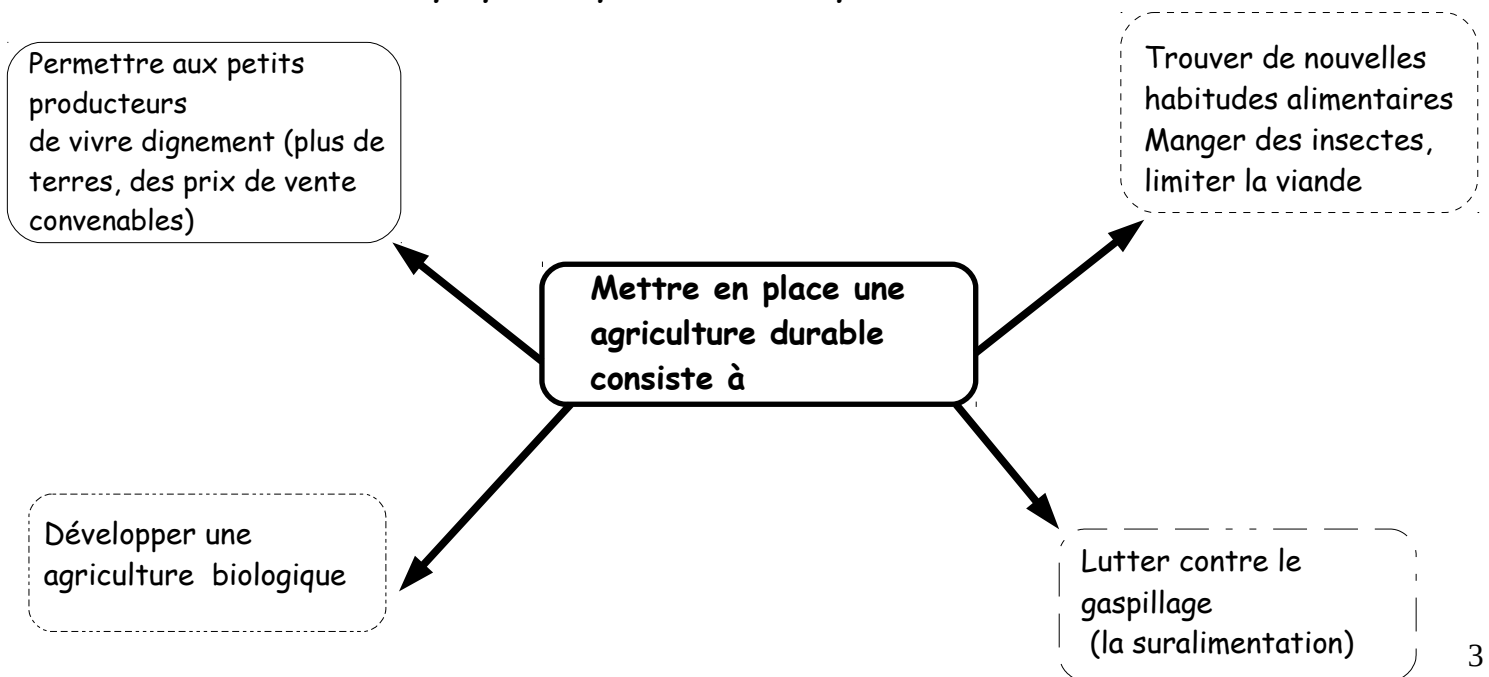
Mettre en place une agriculture durable consiste à

Permettre aux petits producteurs
de vivre dignement (plus de terres, des prix de vente convenables)

Trouver de nouvelles habitudes alimentaires
Manger des insectes, limiter la viande

Développer une agriculture biologique

Lutter contre le gaspillage
(la suralimentation)

3